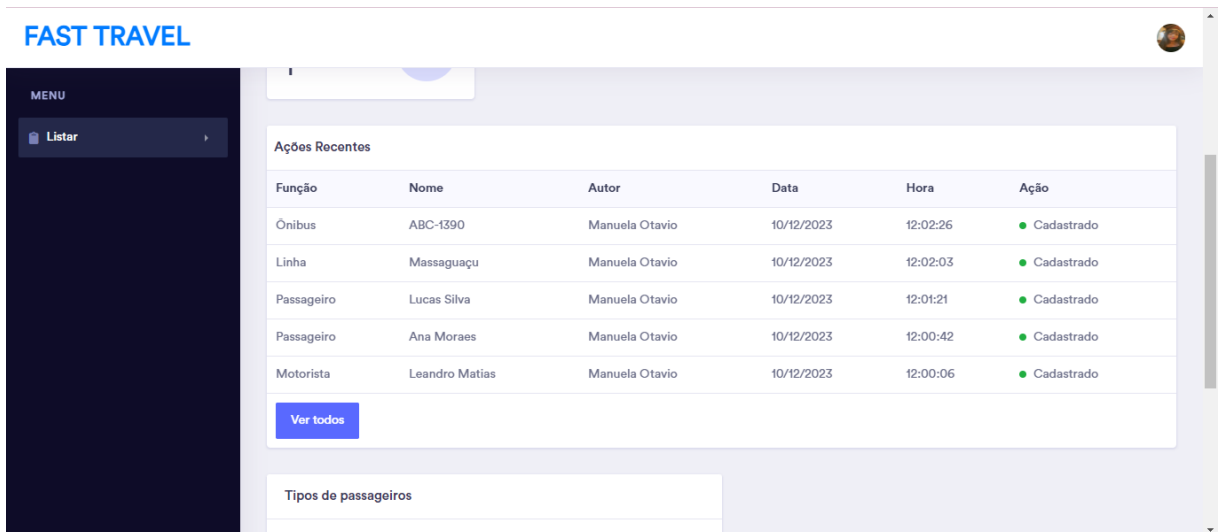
FAST TRAVEL

MENU

Listar

Ações Recentes

| Função | Nome | Autor | Data | Hora | Ação |
|---|---|---|---|---|---|
| Ônibus | ABC-1390 | Manuela Otavio | 10/12/2023 | 12:02:26 | Cadastrado |
| Linha | Massaguaçu | Manuela Otavio | 10/12/2023 | 12:02:03 | Cadastrado |
| Passageiro | Lucas Silva | Manuela Otavio | 10/12/2023 | 12:01:21 | Cadastrado |
| Passageiro | Ana Moraes | Manuela Otavio | 10/12/2023 | 12:00:42 | Cadastrado |
| Motorista | Leandro Matias | Manuela Otavio | 10/12/2023 | 12:00:06 | Cadastrado |

Ver todos

Tipos de passageiros